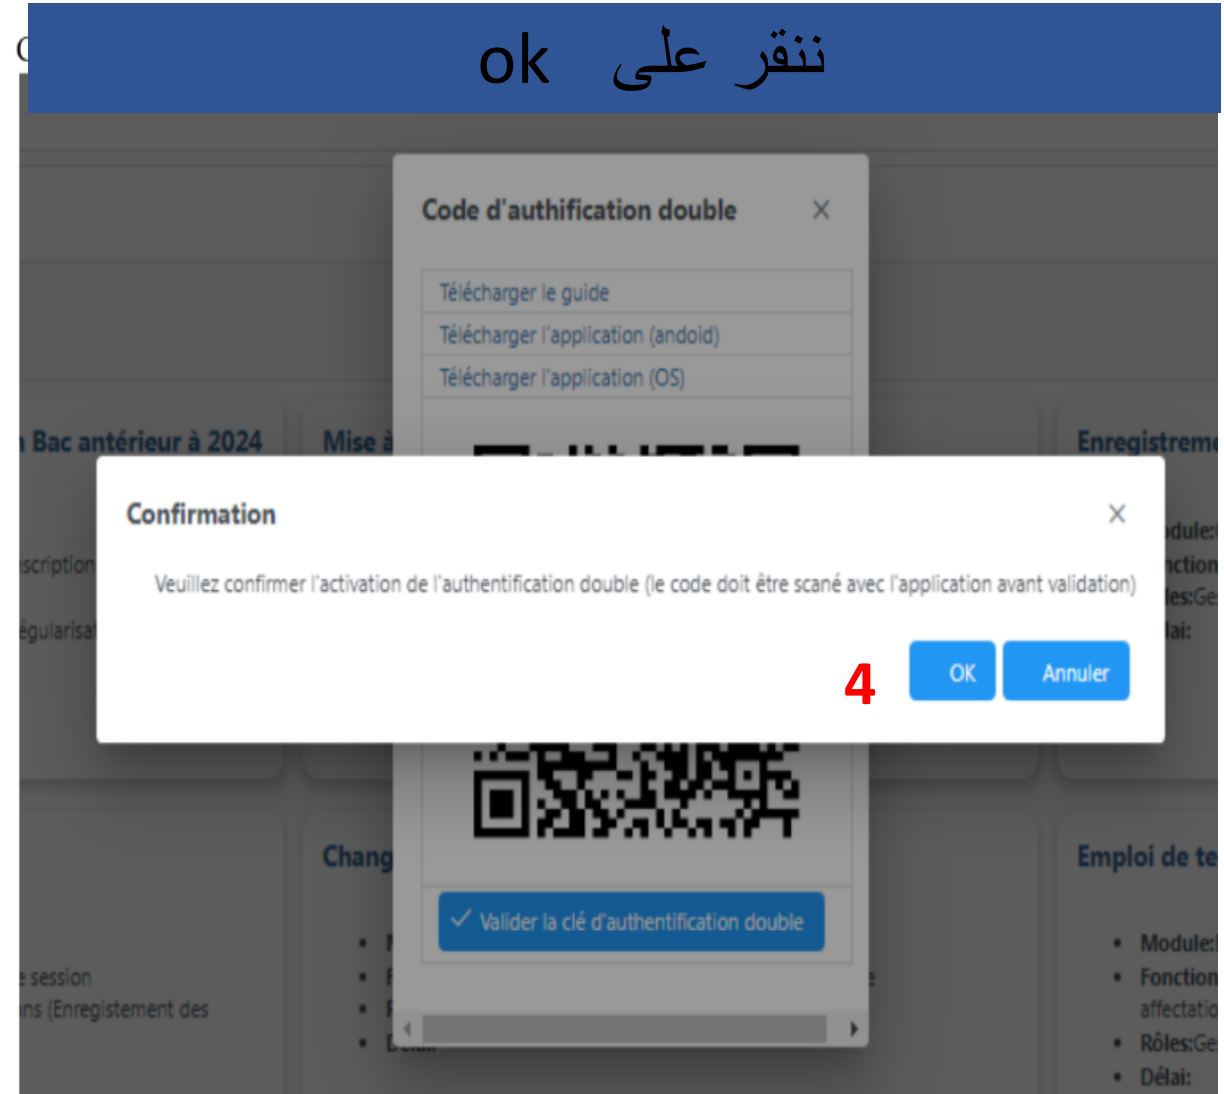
ننقر على ok

Code d'authification double ×

Télécharger le guide

Télécharger l'application (andoid)

Télécharger l'application (OS)

Bac antérieur à 2024

Mise à

Enregistreme

Confirmation ×

Veuillez confirmer l'activation de l'authentification double (le code doit être scané avec l'application avant validation)

4 OK Annuler

scription

égularisat

odule:

nction

les:Ge

lai:

Chang

Emploi de te

✓ Valider la clé d'authentification double

e session

ns (Enregistrement des

• Module:

• Fonction

affectatio

• Rôles:Ge

• Délai: